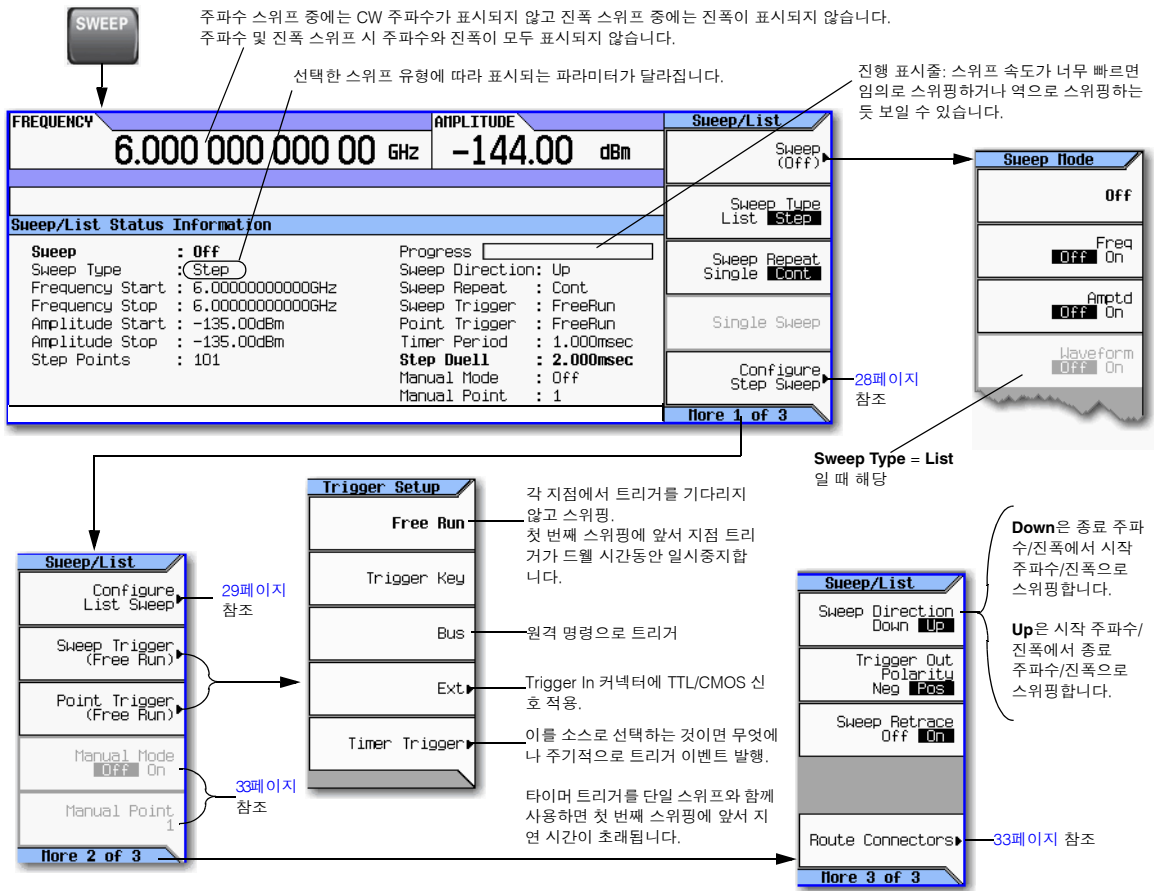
SWEEP

주파수 스위프 중에는 CW 주파수가 표시되지 않고 진폭 스위프 중에는 진폭이 표시되지 않습니다. 주파수 및 진폭 스위프 시 주파수와 진폭이 모두 표시되지 않습니다.

선택한 스위프 유형에 따라 표시되는 파라미터가 달라집니다.

진행 표시줄: 스위프 속도가 너무 빠르면 임의로 스위핑하거나 역으로 스위핑하는 듯 보일 수 있습니다.

FREQUENCY
6.000 000 000 00 GHz
AMPLITUDE
-144.00 dBm

Sweep/List Status Information

| | | | |
|---|---|---|---|
| Sweep | : Off | Progress | |
| Sweep Type | : Step | Sweep Direction | : Up |
| Frequency Start | : 6.00000000000GHz | Sweep Repeat | : Cont |
| Frequency Stop | : 6.00000000000GHz | Sweep Trigger | : FreeRun |
| Amplitude Start | : -135.00dBm | Point Trigger | : FreeRun |
| Amplitude Stop | : -135.00dBm | Timer Period | : 1.000msec |
| Step Points | : 101 | Step Dwell | : 2.000msec |
| | | Manual Mode | : Off |
| | | Manual Point | : 1 |

Sweep/List
Sweep (Off)
Sweep Type List Step
Sweep Repeat Single Cont
Single Sweep
Configure Step Sweep
28페이지 참조
More 1 of 3

Sweep Mode
Off
Freq Off On
Amptd Off On
Waveform Off On

Sweep Type = List 일 때 해당

Sweep/List
Configure List Sweep
29페이지 참조
Sweep Trigger (Free Run)
Point Trigger (Free Run)
Manual Mode Off On
Manual Point 1
33페이지 참조
More 2 of 3

Trigger Setup
Free Run
Trigger Key
Bus
Ext
Timer Trigger

각 지점에서 트리거를 기다리지 않고 스위핑. 첫 번째 스위핑에 앞서 지점 트리거가 드웰 시간동안 일시중지합니다.

원격 명령으로 트리거

Trigger In 커넥터에 TTL/CMOS 신호 적용.

이를 소스로 선택하는 것이면 무엇에나 주기적으로 트리거 이벤트 발행.

타이머 트리거를 단일 스위프와 함께 사용하면 첫 번째 스위핑에 앞서 지연 시간이 초래됩니다.

Sweep/List
Sweep Direction Down Up
Trigger Out Polarity Neg Pos
Sweep Retrace Off On
Route Connectors
33페이지 참조
More 3 of 3

Down은 종료 주파수/진폭에서 시작 주파수/진폭으로 스위핑합니다.

Up은 시작 주파수/진폭에서 종료 주파수/진폭으로 스위핑합니다.